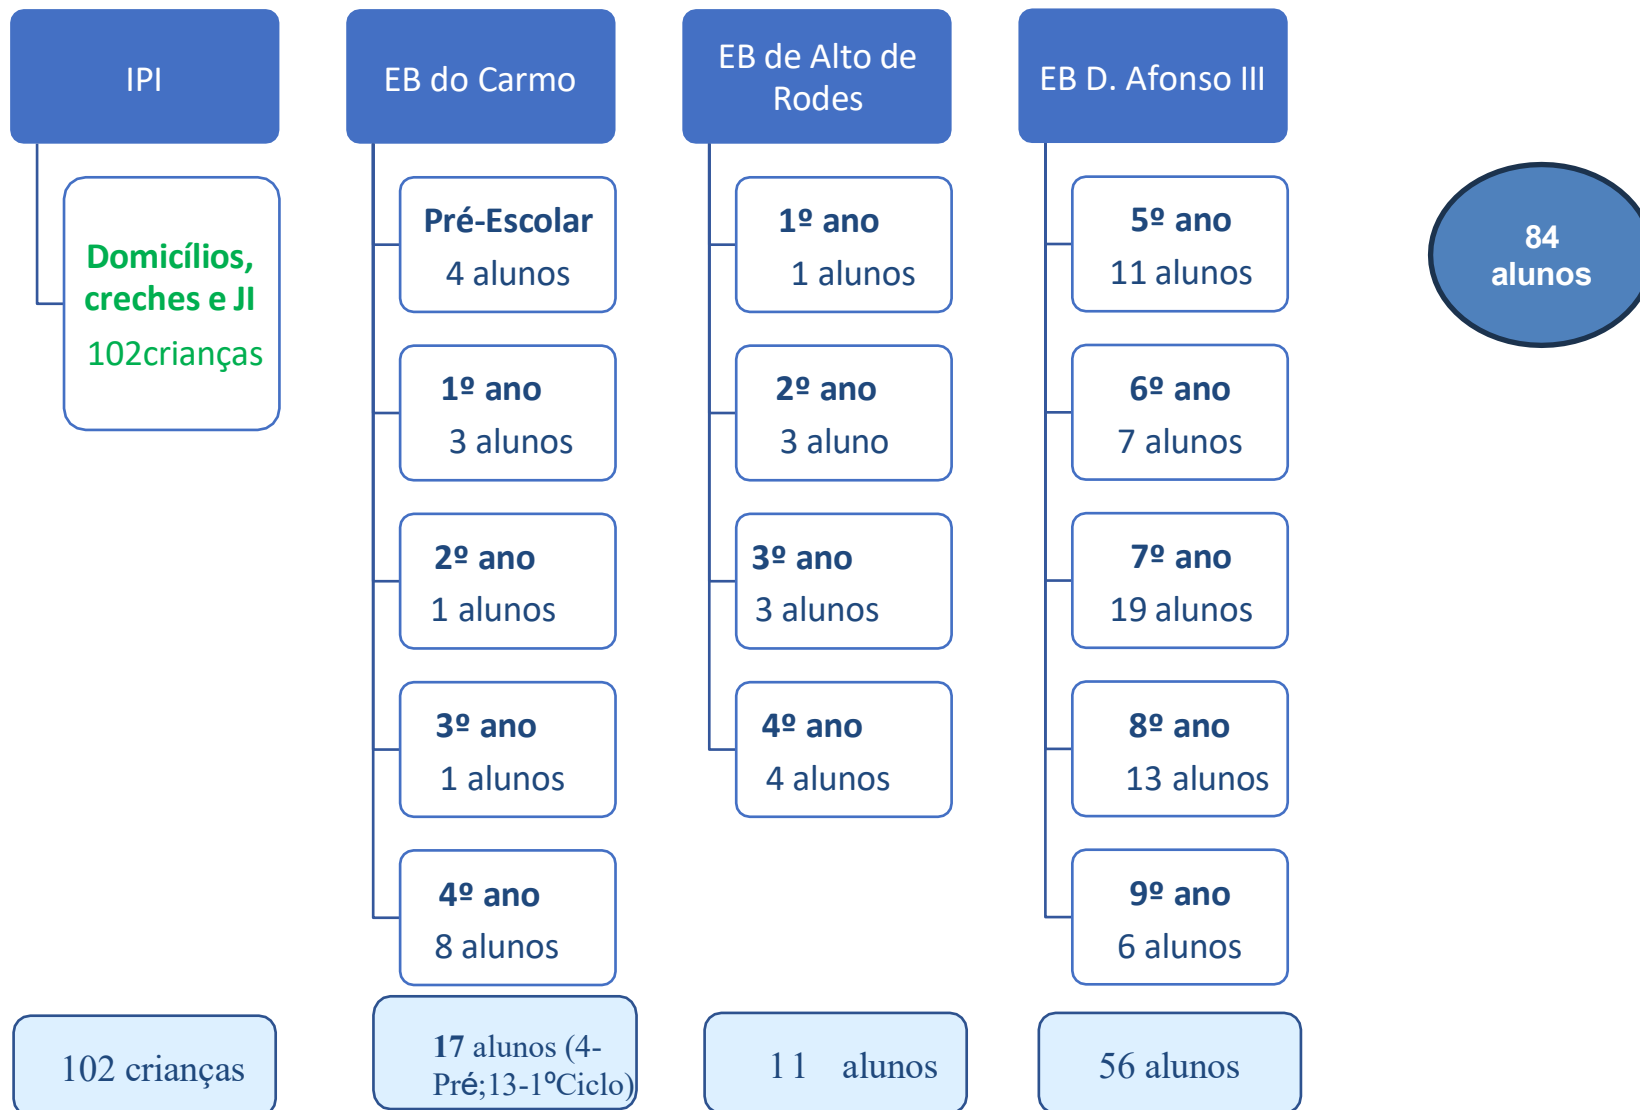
IPI

Domicílios, creches e JI
102crianças

EB do Carmo

Pré-Escolar
4 alunos

1º ano
3 alunos

2º ano
1 alunos

3º ano
1 alunos

4º ano
8 alunos

EB de Alto de Rodes

1º ano
1 alunos

2º ano
3 aluno

3º ano
3 alunos

4º ano
4 alunos

EB D. Afonso III

5º ano
11 alunos

6º ano
7 alunos

7º ano
19 alunos

8º ano
13 alunos

9º ano
6 alunos

84 alunos

102 crianças

17 alunos (4-Pré;13-1ºCiclo)

11 alunos

56 alunos